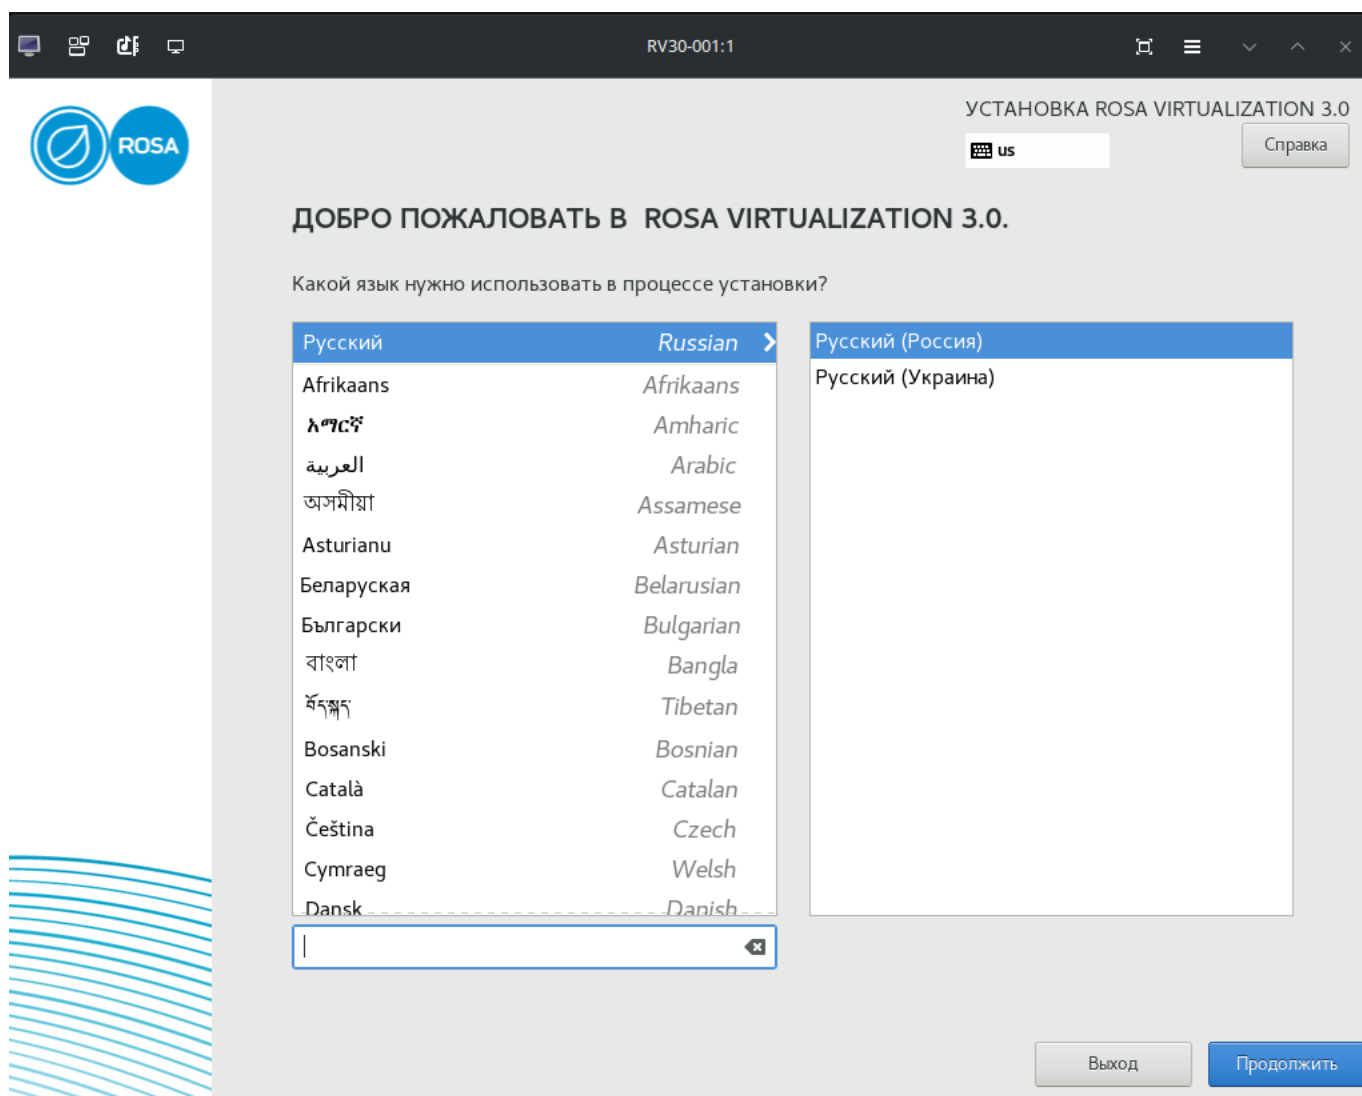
RV30-001:1

ROSA

УСТАНОВКА ROSA VIRTUALIZATION 3.0

us

Справка

ДОБРО ПОЖАЛОВАТЬ В ROSA VIRTUALIZATION 3.0.

Какой язык нужно использовать в процессе установки?

| | |
|---|---|
| Русский | Russian |
| Afrikaans | Afrikaans |
| አማርኛ | Amharic |
| العربية | Arabic |
| অসমীয়া | Assamese |
| Asturianu | Asturian |
| Беларуская | Belarusian |
| Български | Bulgarian |
| বাংলা | Bangla |
| བོད་སྐད་ | Tibetan |
| Bosanski | Bosnian |
| Català | Catalan |
| Čeština | Czech |
| Cymraeg | Welsh |
| Dansk | Danish |

Русский (Россия)
Русский (Украина)

Выход

Продолжить